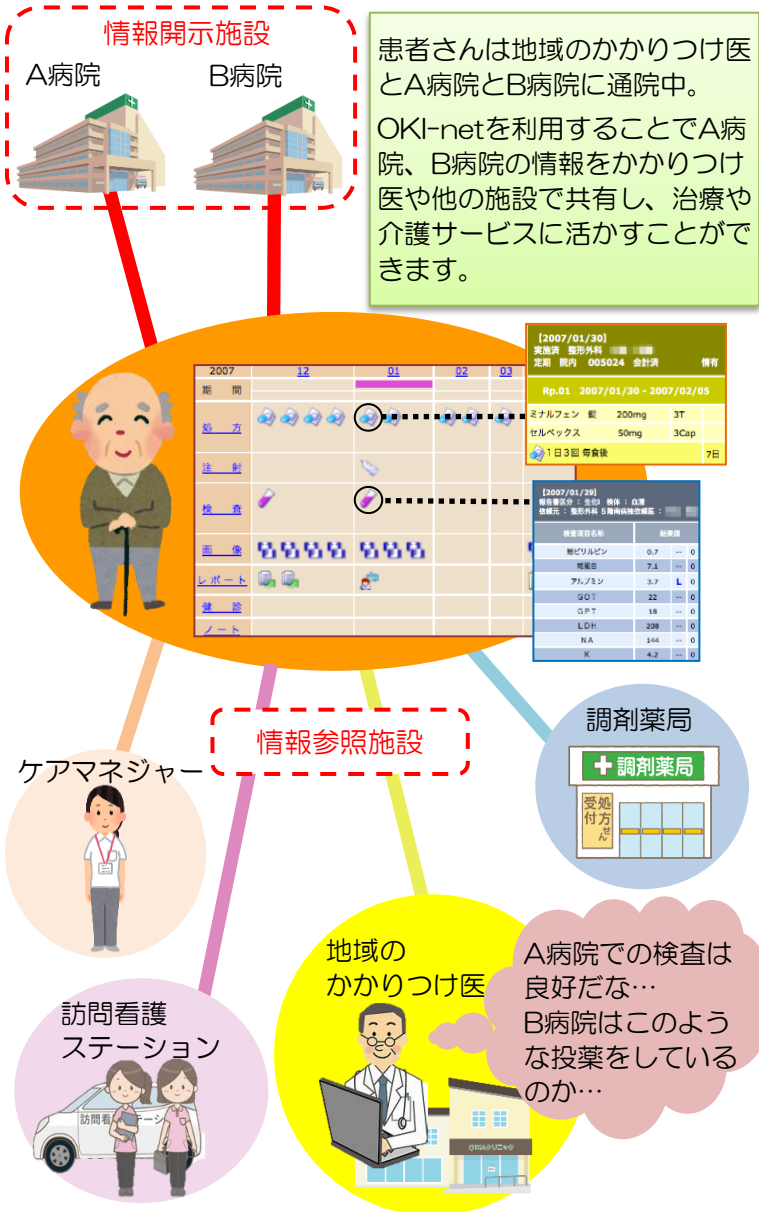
情報開示施設

A病院　B病院

患者さんは地域のかかりつけ医とA病院とB病院に通院中。

OKI-netを利用することでA病院、B病院の情報をかかりつけ医や他の施設で共有し、治療や介護サービスに活かすことができます。

| 2007 | 12 | 01 | 02 | 03 |
|---|---|---|---|---|
| 期間 | | | | |
| 処方 | | | | |
| 注射 | | | | |
| 検査 | | | | |
| 画像 | | | | |
| レポート | | | | |
| 健診 | | | | |
| ノート | | | | |

【2007/01/30】
実施済　整形外科 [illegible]
定期　院内　005024　会計済　情有

Rp.01　2007/01/30 - 2007/02/05

| ミナルフェン　錠 | 200mg | 3T |
|---|---|---|
| セルベックス | 50mg | 3Cap |
| 1日3回 毎食後 | | 7日 |

【2007/01/29】
報告書区分：生化I　検体：血清
依頼元：整形外科　5階南病棟依頼医：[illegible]

| 検査項目名称 | 結果値 | | |
|---|---|---|---|
| 総ビリルビン | 0.7 | -- | 0 |
| 総蛋白 | 7.1 | -- | 0 |
| アルブミン | 3.7 | L | 0 |
| GOT | 22 | -- | 0 |
| GPT | 18 | -- | 0 |
| LDH | 208 | -- | 0 |
| NA | 144 | -- | 0 |
| K | 4.2 | -- | 0 |

調剤薬局

調剤薬局

受付　処方せん

情報参照施設

ケアマネジャー

訪問看護ステーション

訪問看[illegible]ージ

地域のかかりつけ医

A病院での検査は良好だな…
B病院はこのような投薬をしているのか…